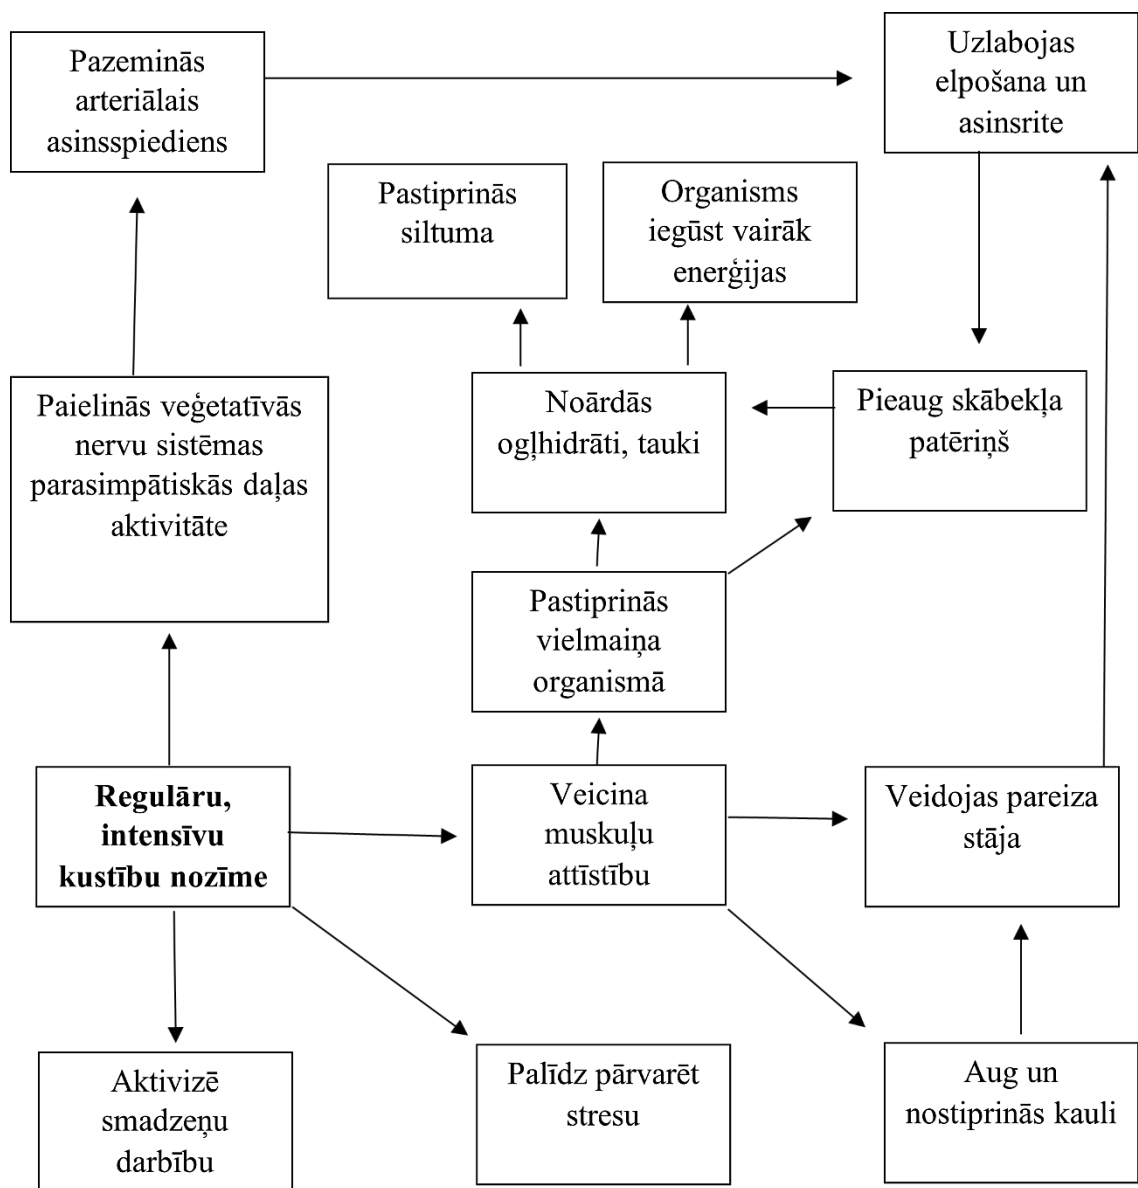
Pazeminās arteriālais asinsspiediens

Uzlabojas elpošana un asinsrite

Pastiprinās siltuma

Organisms iegūst vairāk enerģijas

Paielinās veģetatīvās nervu sistēmas parasimpātiskās daļas aktivitāte

Noārdās ogļhidrāti, tauki

Pieaug skābekļa patēriņš

Pastiprinās vielmaiņa organismā

**Regulāru, intensīvu kustību nozīme**

Veicina muskuļu attīstību

Veidojas pareiza stāja

Aktivizē smadzeņu darbību

Palīdz pārvarēt stresu

Aug un nostiprinās kauli